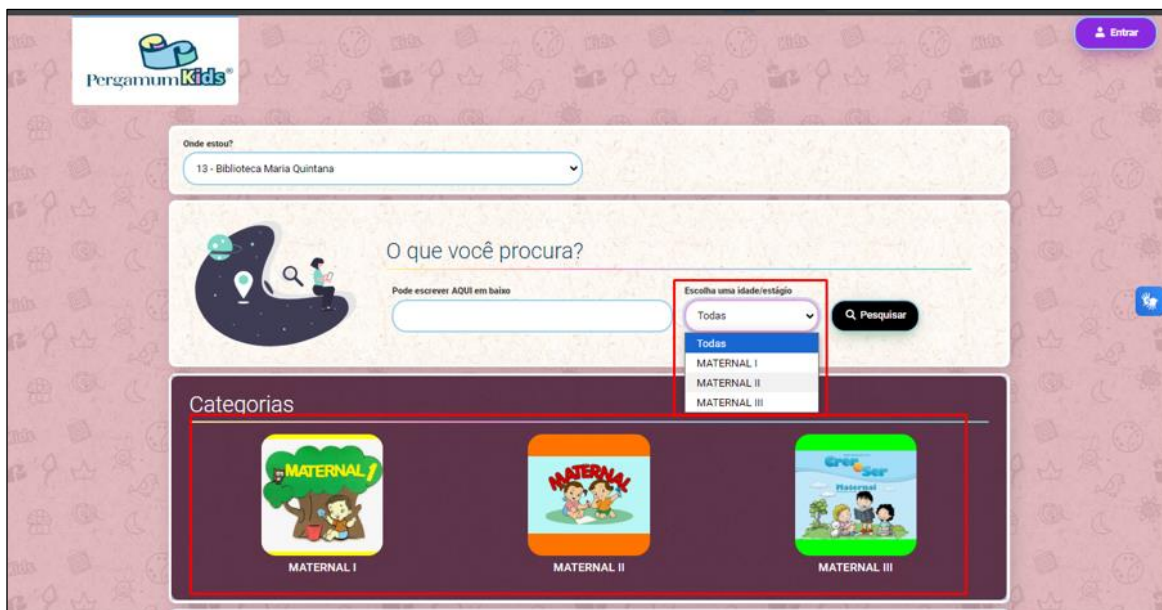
PergamumKids®

Entrar

Onde estou?

13 - Biblioteca Maria Quintana

O que você procura?

Pode escrever AQUI em baixo

Escolha uma idade/estágio

Todas

Todas
MATERNAL I
MATERNAL II
MATERNAL III

Pesquisar

Categorias

MATERNAL 1

MATERNAL

Crer e Ser
Maternal

MATERNAL I

MATERNAL II

MATERNAL III